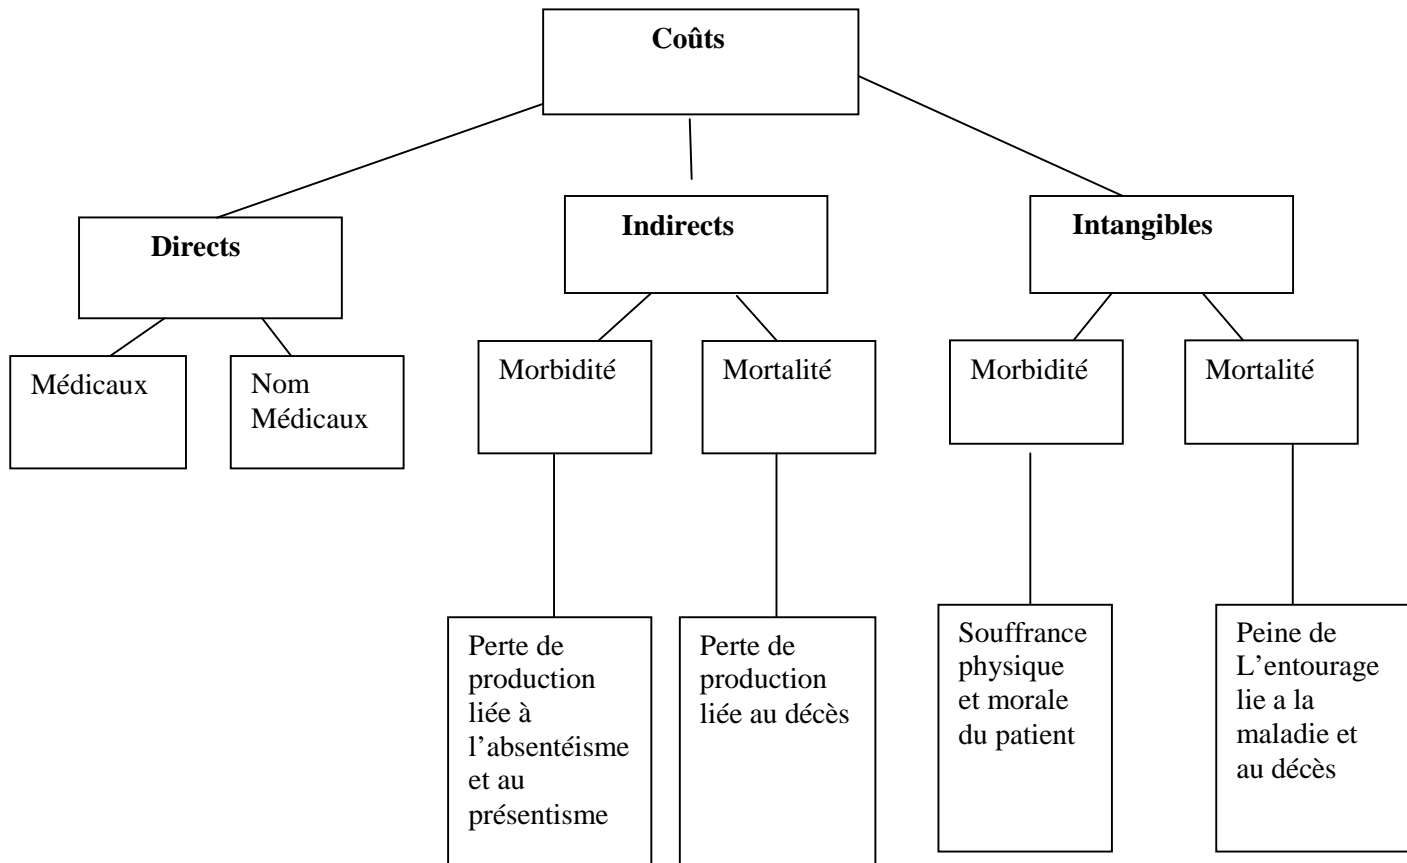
Coûts

Directs

Indirects

Intangibles

Médicaux

Nom Médicaux

Morbidité

Mortalité

Morbidité

Mortalité

Perte de production liée à l'absentéisme et au présentisme

Perte de production liée au décès

Souffrance physique et morale du patient

Peine de L'entourage lie a la maladie et au décès